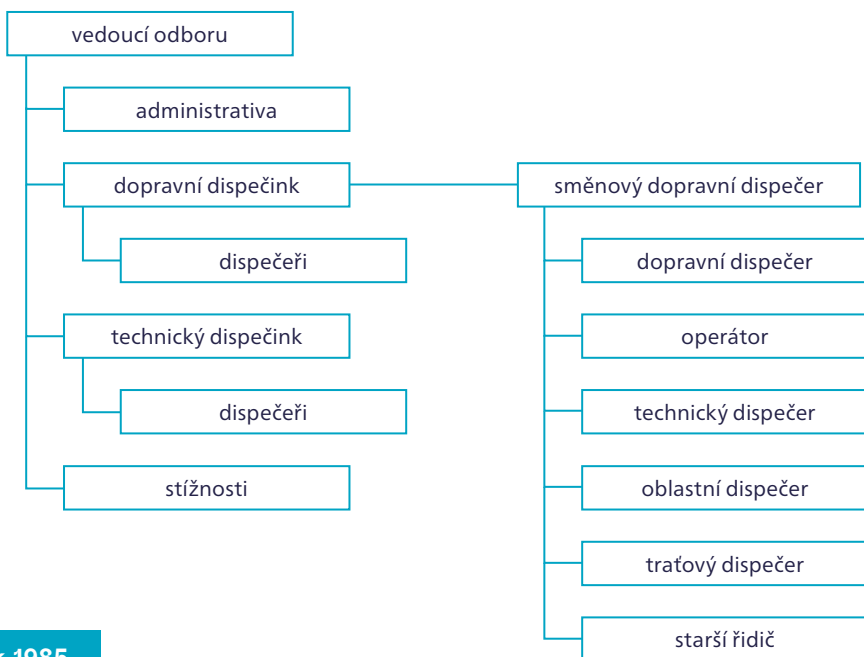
vedoucí odboru

administrativa

dopravní dispečink

dispečeři

technický dispečink

dispečeři

stížnosti

směnový dopravní dispečer

dopravní dispečer

operátor

technický dispečer

oblastní dispečer

traťový dispečer

starší řidič

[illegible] 1985